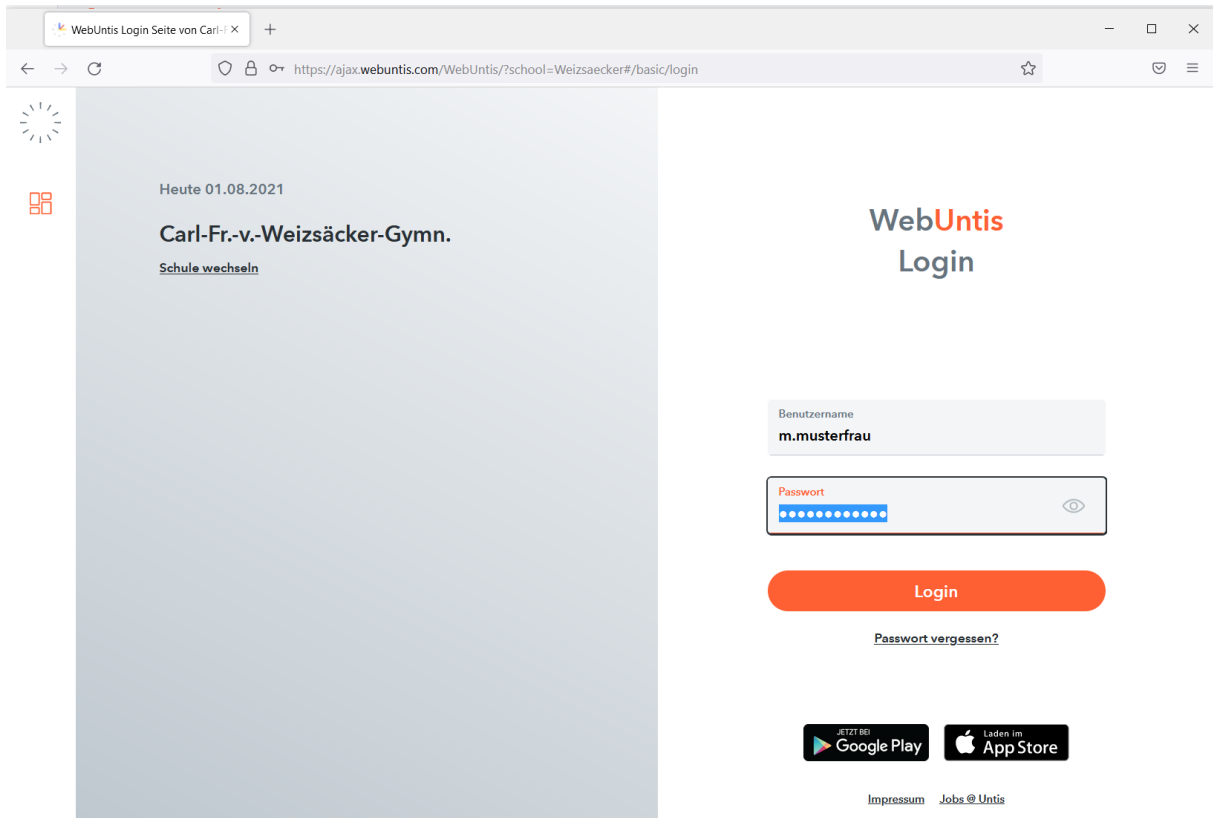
WebUntis Login Seite von Carl-F

https://ajax.webuntis.com/WebUntis/?school=Weizsaecker#/basic/login

Heute 01.08.2021

Carl-Fr.-v.-Weizsäcker-Gymn.

Schule wechseln

WebUntis
Login

Benutzername
m.musterfrau

Passwort
●●●●●●●●●●●●

Login

Passwort vergessen?

JETZT BEI Google Play

Laden im App Store

Impressum Jobs @ Untis